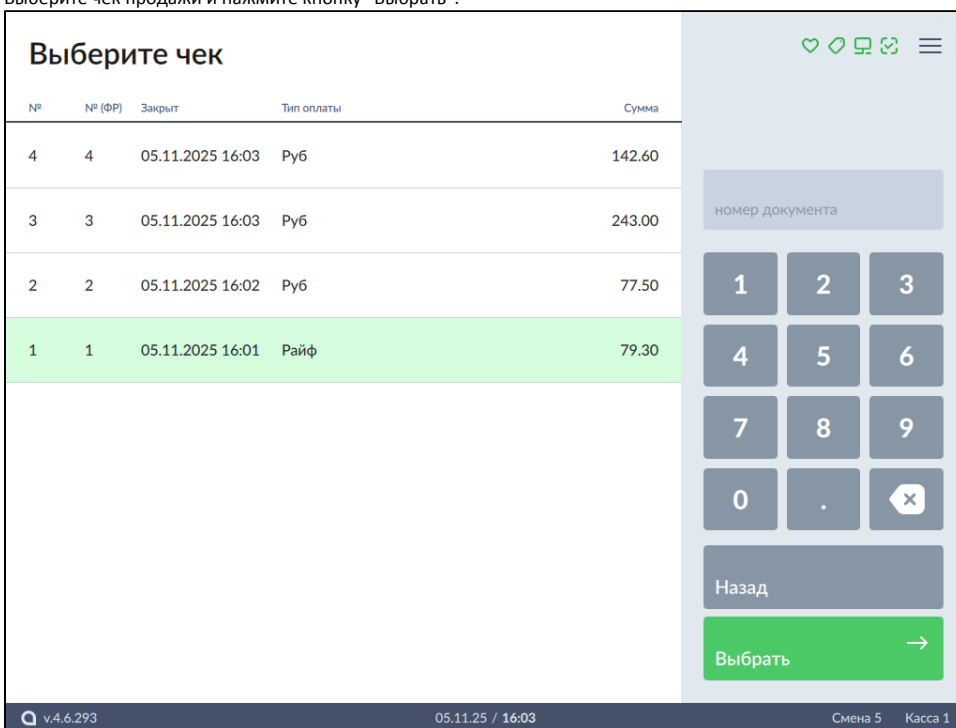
Выберите чек продажи и нажмите кнопку "Выбрать".

Выберите чек

| № | № (ФР) | Закрыт | Тип оплаты | Сумма |
|---|---|---|---|---|
| 4 | 4 | 05.11.2025 16:03 | Руб | 142.60 |
| 3 | 3 | 05.11.2025 16:03 | Руб | 243.00 |
| 2 | 2 | 05.11.2025 16:02 | Руб | 77.50 |
| 1 | 1 | 05.11.2025 16:01 | Райф | 79.30 |

номер документа

1 2 3
4 5 6
7 8 9
0 .

Назад

Выбрать →

v.4.6.293 05.11.25 / 16:03 Смена 5 Касса 1